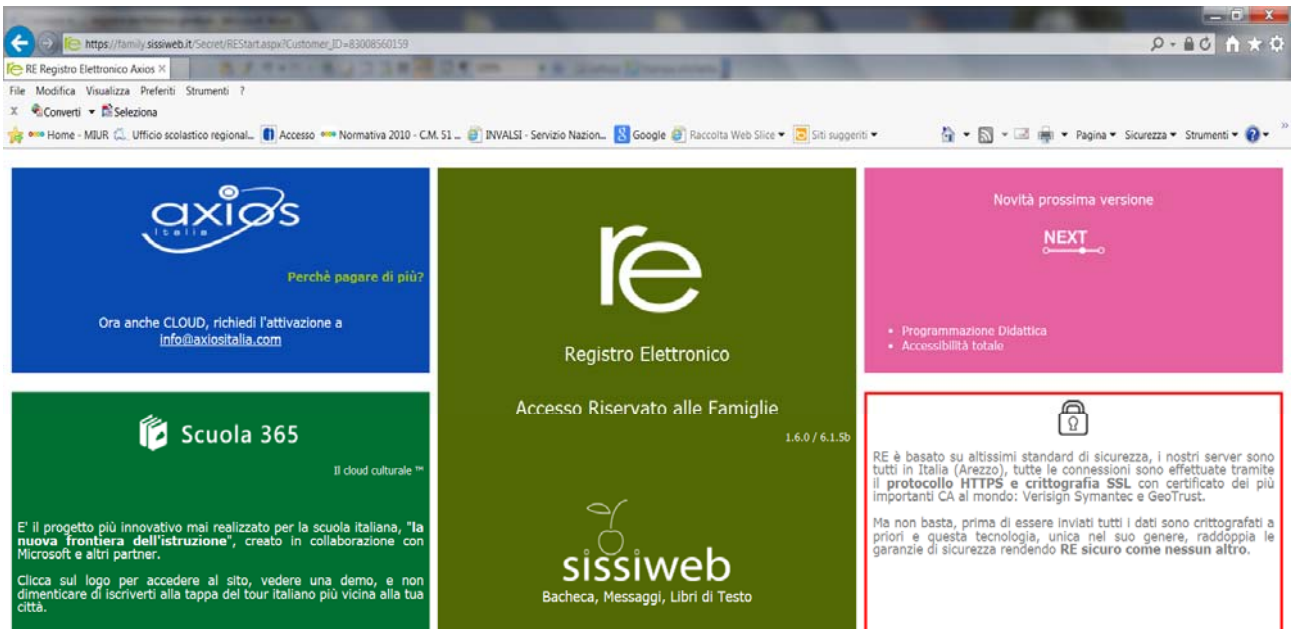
https://family.sissiweb.it/Secret/REStart.aspx?Customer_ID=83008560159

RE Registro Elettronico Axios ×

File Modifica Visualizza Preferiti Strumenti ?

Converti Seleziona

Home - MIUR Ufficio scolastico regional... Accesso Normativa 2010 - C.M. 51 ... INVALSI - Servizio Nazion... Google Raccolta Web Slice Siti suggeriti

Pagina Sicurezza Strumenti

axios italia

Perchè pagare di più?

Ora anche CLOUD, richiedi l'attivazione a info@axiositalia.com

re

Registro Elettronico

Accesso Riservato alle Famiglie

1.6.0 / 6.1.5b

sissiweb

Bacheca, Messaggi, Libri di Testo

Novità prossima versione

NEXT

• Programmazione Didattica
• Accessibilità totale

Scuola 365

Il cloud culturale ™

E' il progetto più innovativo mai realizzato per la scuola italiana, "la nuova frontiera dell'istruzione", creato in collaborazione con Microsoft e altri partner.

Clicca sul logo per accedere al sito, vedere una demo, e non dimenticare di iscriverti alla tappa del tour italiano più vicina alla tua città.

RE è basato su altissimi standard di sicurezza, i nostri server sono tutti in Italia (Arezzo), tutte le connessioni sono effettuate tramite il protocollo HTTPS e crittografia SSL con certificato dei più importanti CA al mondo: Verisign Symantec e GeoTrust.

Ma non basta, prima di essere inviati tutti i dati sono crittografati a priori e questa tecnologia, unica nel suo genere, raddoppia le garanzie di sicurezza rendendo RE sicuro come nessun altro.